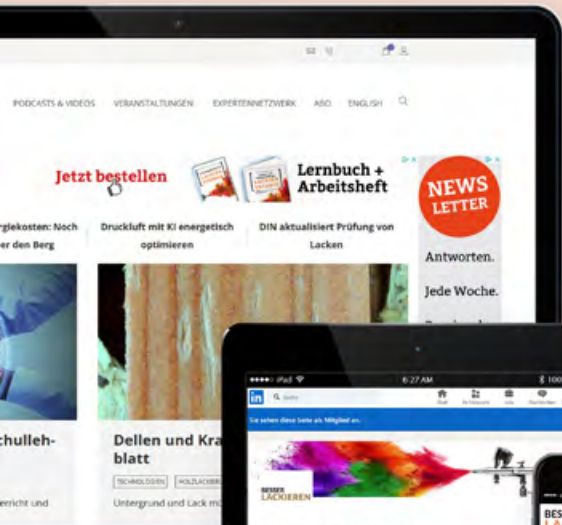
PODCASTS & VIDEOS VERANSTALTUNGEN EXPERTENNETZWERK ABO ENGLISH

Jetzt bestellen

Lernbuch + Arbeitsheft

rglekosten: Noch der den Berg

Druckluft mit KI energetisch optimieren

DIN aktualisiert Prüfung von Lacken

NEWS LETTER

Antworten.

Jede Woche.

chulleh-

errricht und

Dellen und Kra blatt

TECHNOLOGIEN HOLZLACKIERE

Untergrund und Lack m

iPad 6:27 AM

in

Sie sehen diese Seite als Mitglied an.

BESSER LACKIEREN

BES